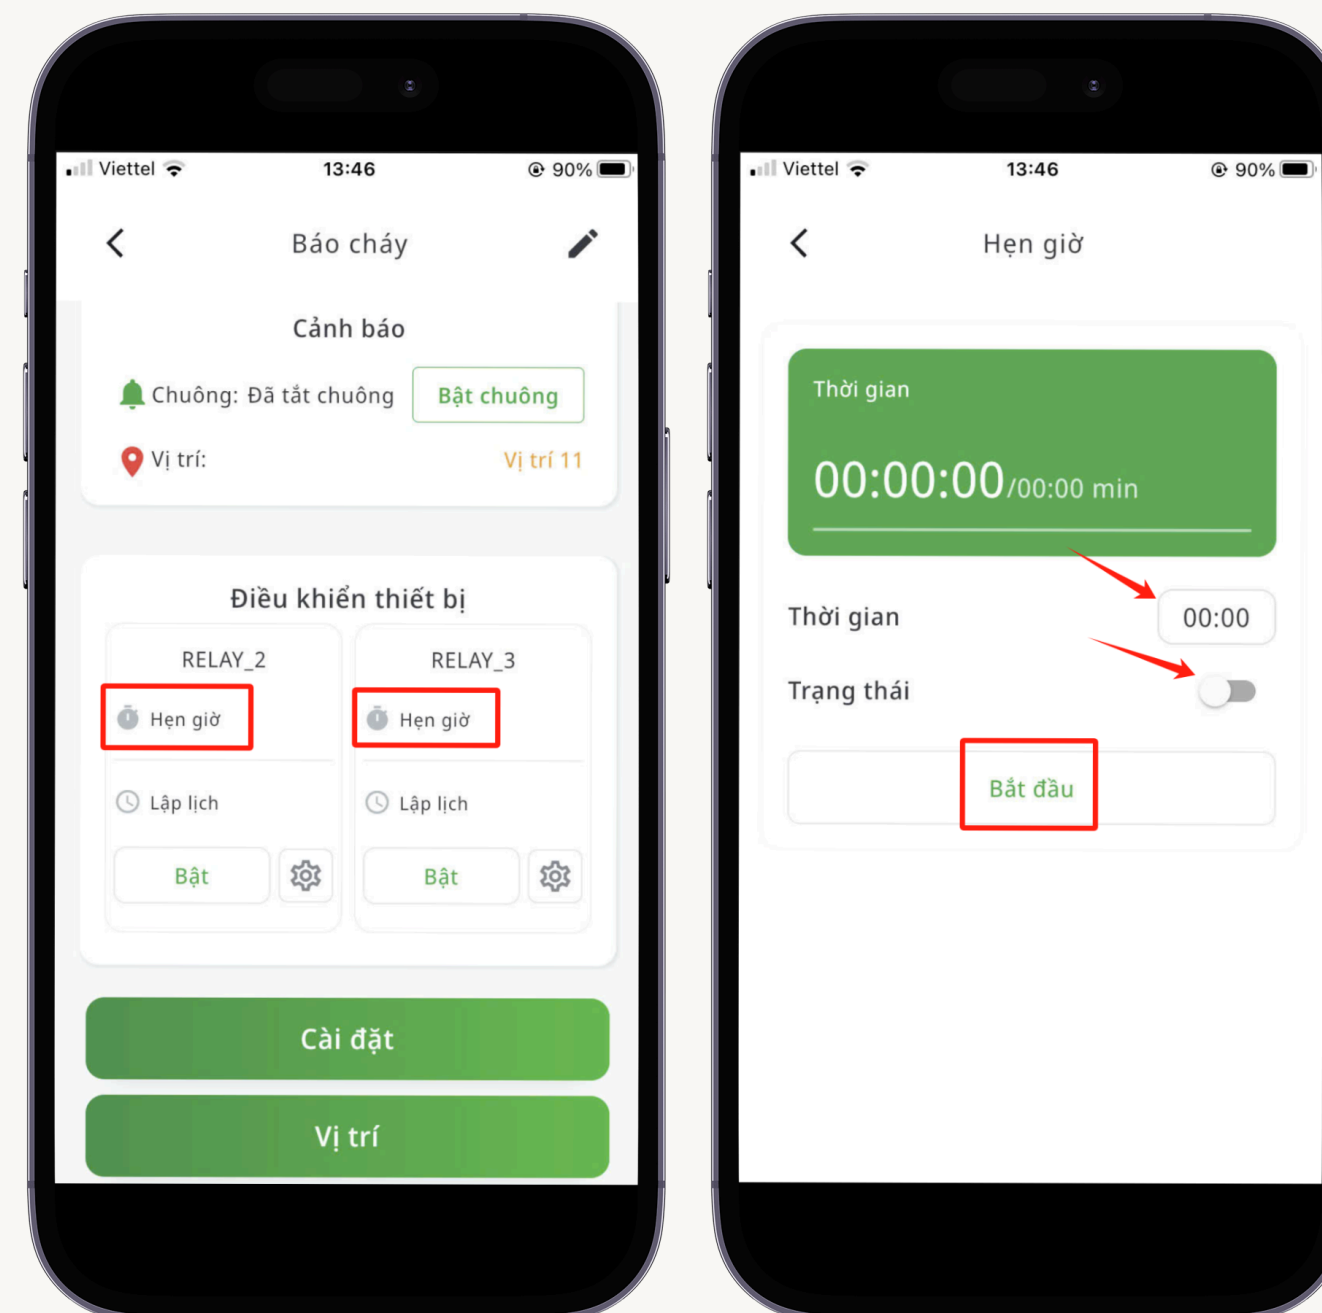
Viettel 13:46 90%

Báo cháy

Cảnh báo

Chuông: Đã tắt chuông

Bật chuông

Vị trí:

Vị trí 11

Điều khiển thiết bị

RELAY_2

Hẹn giờ

Lập lịch

Bật

RELAY_3

Hẹn giờ

Lập lịch

Bật

Cài đặt

Vị trí

Viettel 13:46 90%

Hẹn giờ

Thời gian

00:00:00/00:00 min

Thời gian

00:00

Trạng thái

Bắt đầu